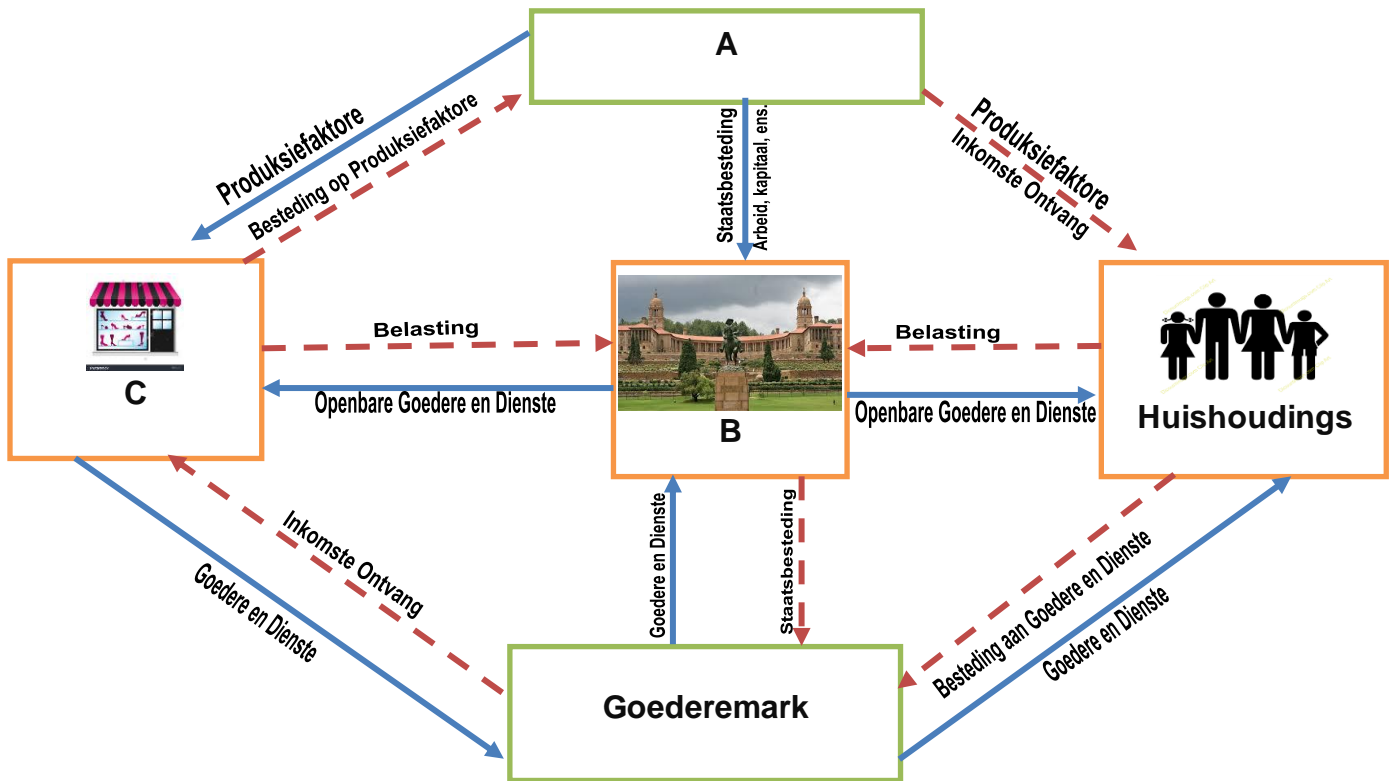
A

Produksiefaktore

Besteding op Produksiefaktore

Staatsbesteding

Arbeid, kapitaal, ens.

Produksiefaktore

Inkomste Ontvang

C

Belasting

Openbare Goedere en Dienste

B

Belasting

Openbare Goedere en Dienste

Huishoudings

Inkomste Ontvang

Goedere en Dienste

Goedere en Dienste

Staatsbesteding

Besteding aan Goedere en Dienste

Goedere en Dienste

Goederemark